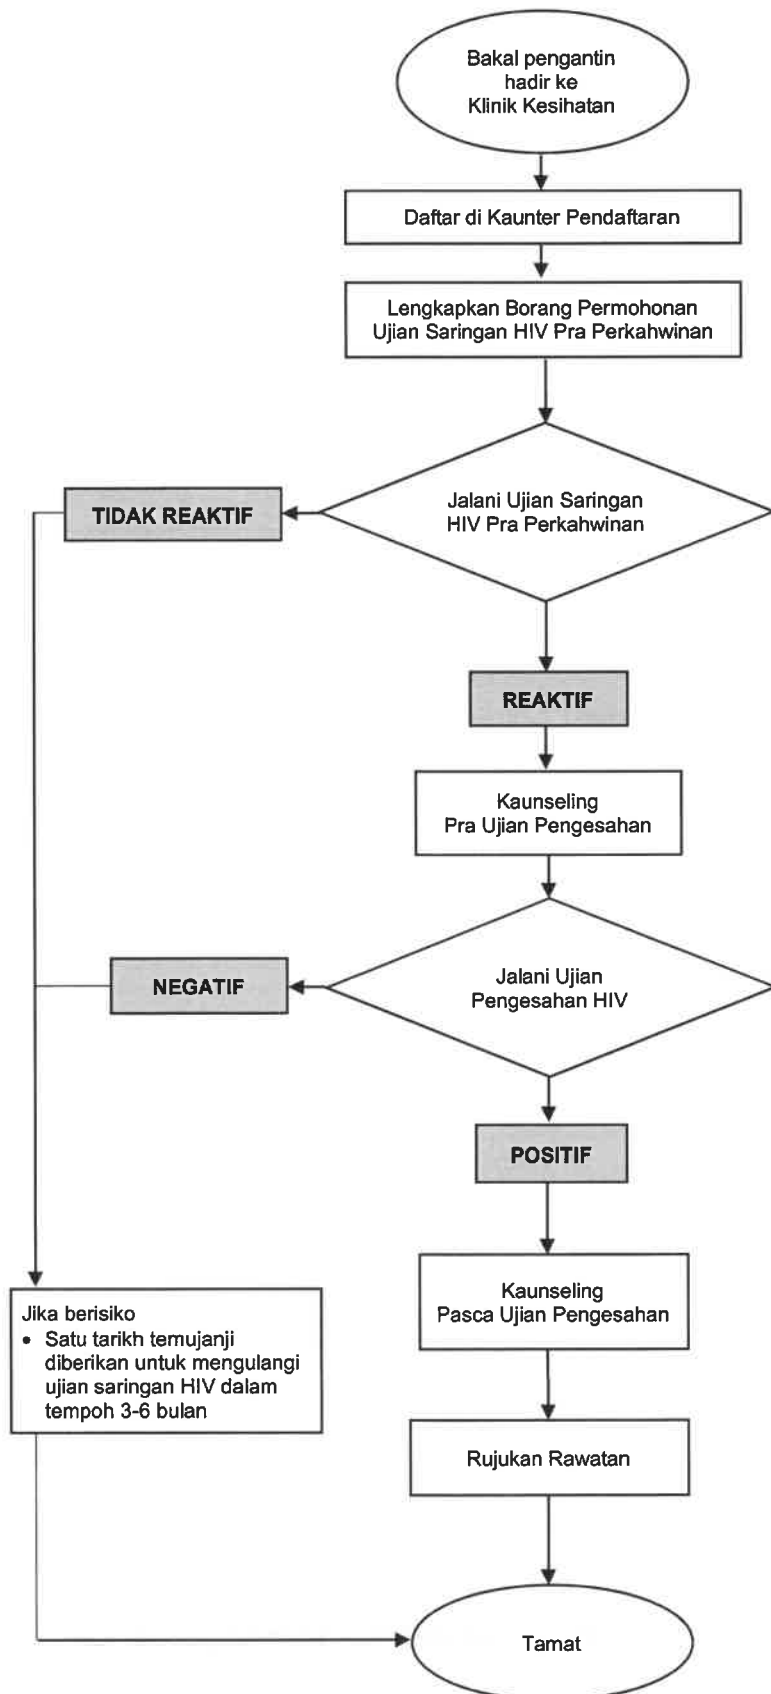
Bakal pengantin hadir ke Klinik Kesihatan

Daftar di Kaunter Pendaftaran

Lengkapkan Borang Permohonan Ujian Saringan HIV Pra Perkahwinan

TIDAK REAKTIF

Jalani Ujian Saringan HIV Pra Perkahwinan

REAKTIF

Kaunseling Pra Ujian Pengesahan

NEGATIF

Jalani Ujian Pengesahan HIV

POSITIF

Jika berisiko
• Satu tarikh temujanji diberikan untuk mengulangi ujian saringan HIV dalam tempoh 3-6 bulan

Kaunseling Pasca Ujian Pengesahan

Rujukan Rawatan

Tamat